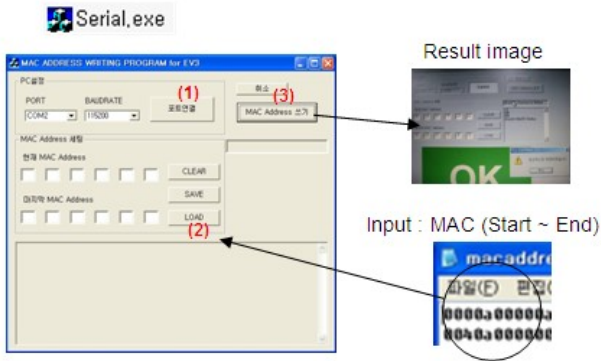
Serial.exe

MAC ADDRESS WRITING PROGRAM for EV3

PC설정

PORT

COM2

BAUDRATE

115200

(1)

포트연결

취소

(3)

MAC Address 쓰기

MAC Address 세팅

현재 MAC Address

CLEAR

SAVE

마지막 MAC Address

LOAD

(2)

Result image

OK

Input : MAC (Start ~ End)

macaddre

파일(F) 편집

0000a00000a

0040a000000